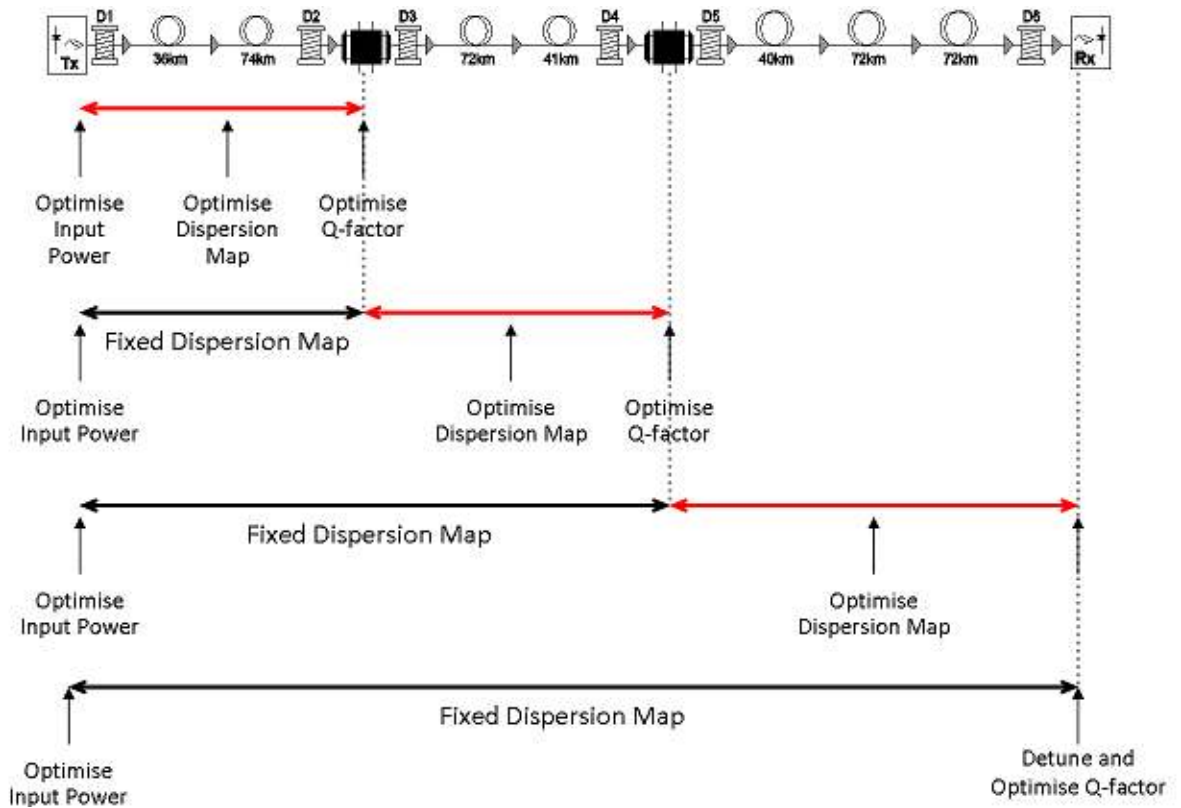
Tx D1 36km 74km D2 D3 72km 41km D4 D5 40km 72km 72km D6 Rx

Optimise Input Power

Optimise Dispersion Map

Optimise Q-factor

Fixed Dispersion Map

Optimise Input Power

Optimise Dispersion Map

Optimise Q-factor

Fixed Dispersion Map

Optimise Input Power

Optimise Dispersion Map

Fixed Dispersion Map

Optimise Input Power

Detune and Optimise Q-factor